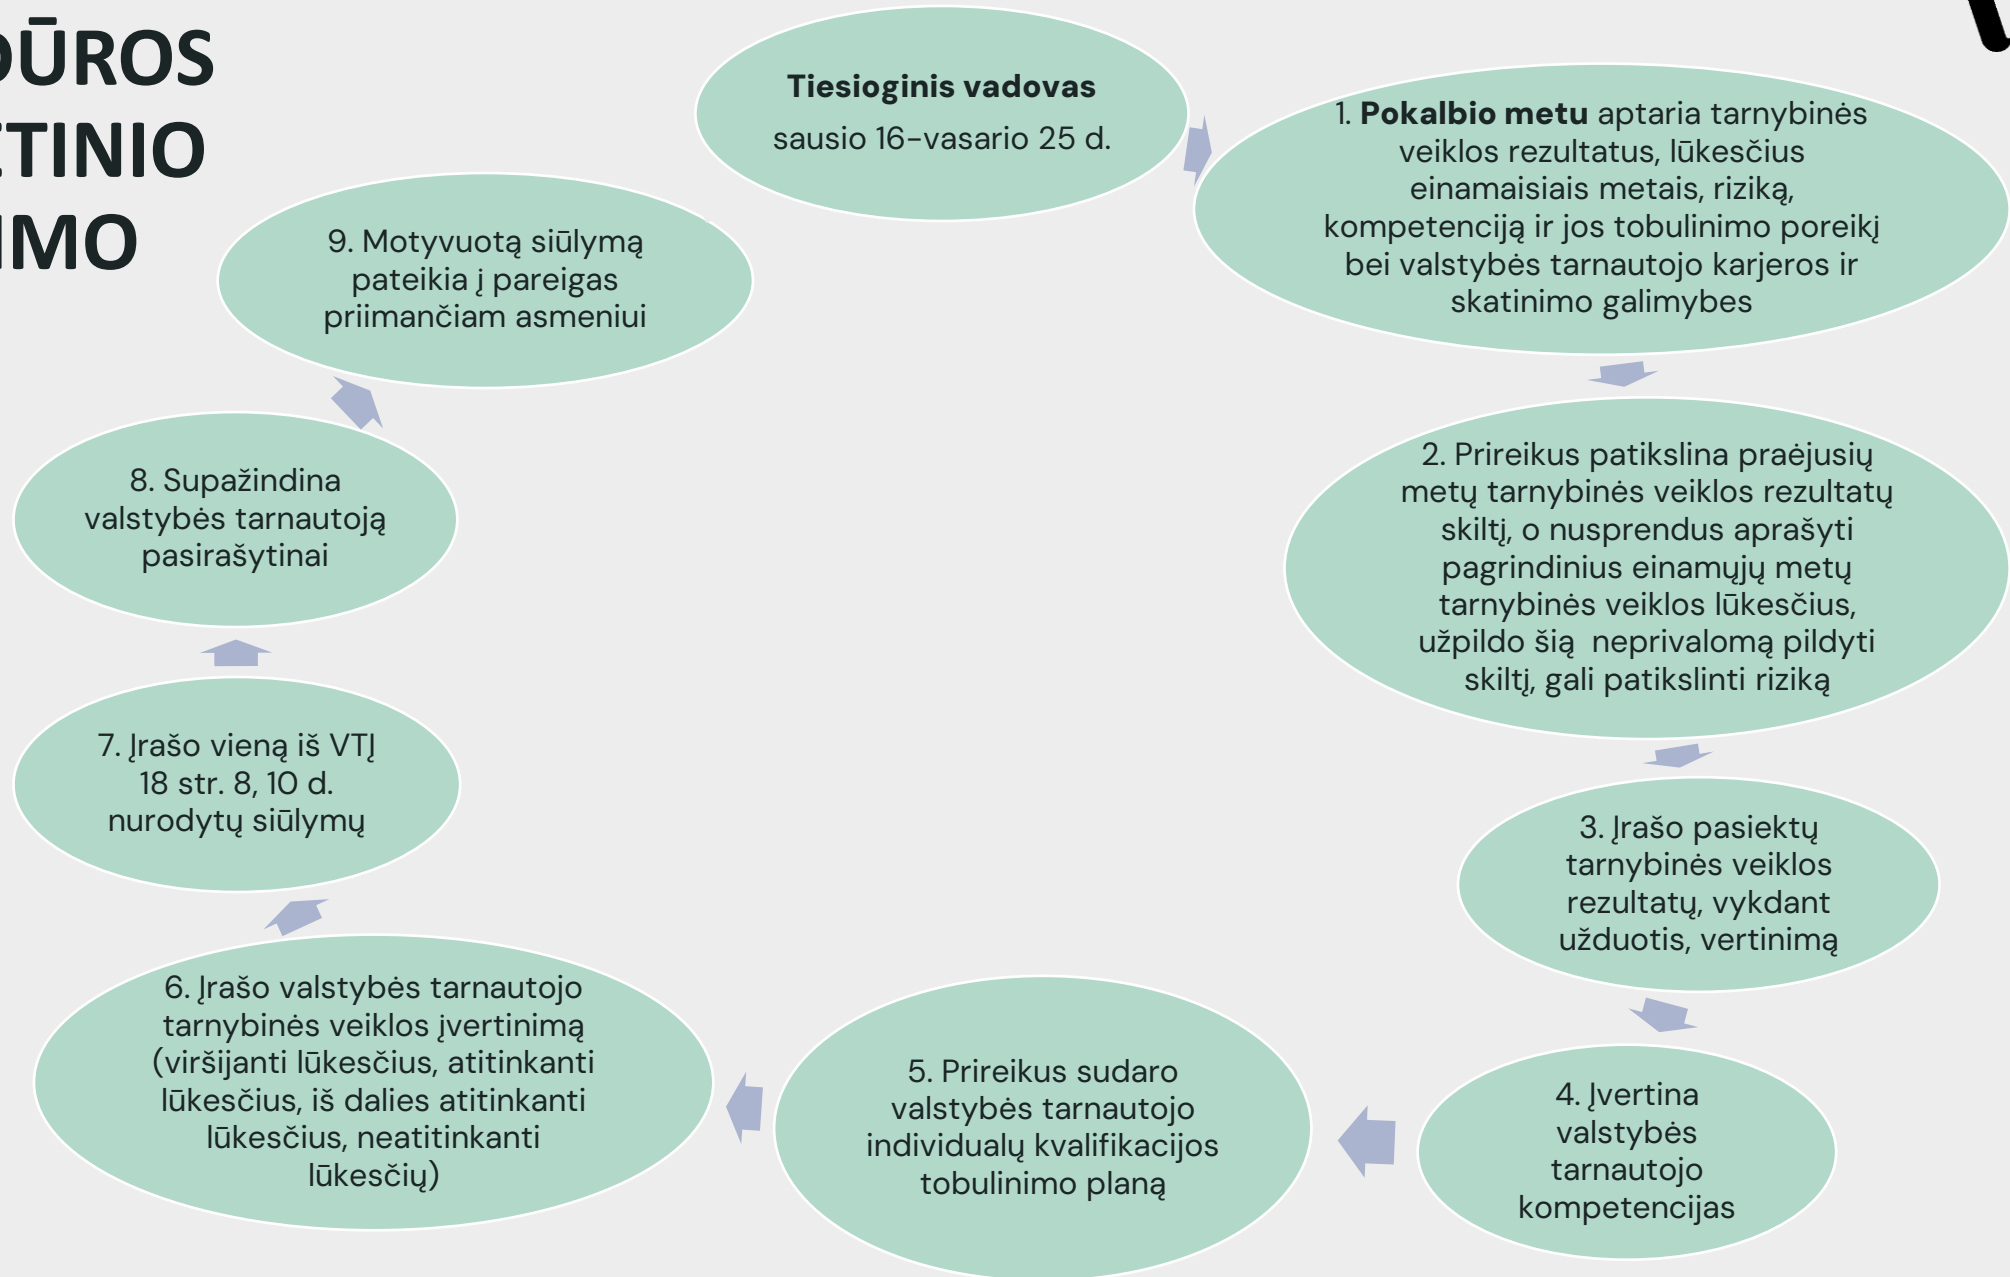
DŪROS
TINIO
IMO

Tiesioginis vadovas
sausio 16–vasario 25 d.

1. **Pokalbio metu** aptaria tarnybinės veiklos rezultatus, lūkesčius einamaisiais metais, riziką, kompetenciją ir jos tobulinimo poreikį bei valstybės tarnautojo karjeros ir skatinimo galimybes

2. Prireikus patikslina praėjusių metų tarnybinės veiklos rezultatų skiltį, o nusprendus aprašyti pagrindinius einamųjų metų tarnybinės veiklos lūkesčius, užpildo šią neprivalomą pildyti skiltį, gali patikslinti riziką

3. Įrašo pasiektų tarnybinės veiklos rezultatų, vykdant užduotis, vertinimą

4. Įvertina valstybės tarnautojo kompetencijas

5. Prireikus sudaro valstybės tarnautojo individualų kvalifikacijos tobulinimo planą

6. Įrašo valstybės tarnautojo tarnybinės veiklos įvertinimą (viršijanti lūkesčius, atitinkanti lūkesčius, iš dalies atitinkanti lūkesčius, neatitinkanti lūkesčių)

7. Įrašo vieną iš VTĮ 18 str. 8, 10 d. nurodytų siūlymų

8. Supažindina valstybės tarnautoją pasirašytinai

9. Motyvuotą siūlymą pateikia į pareigas priimančiam asmeniui